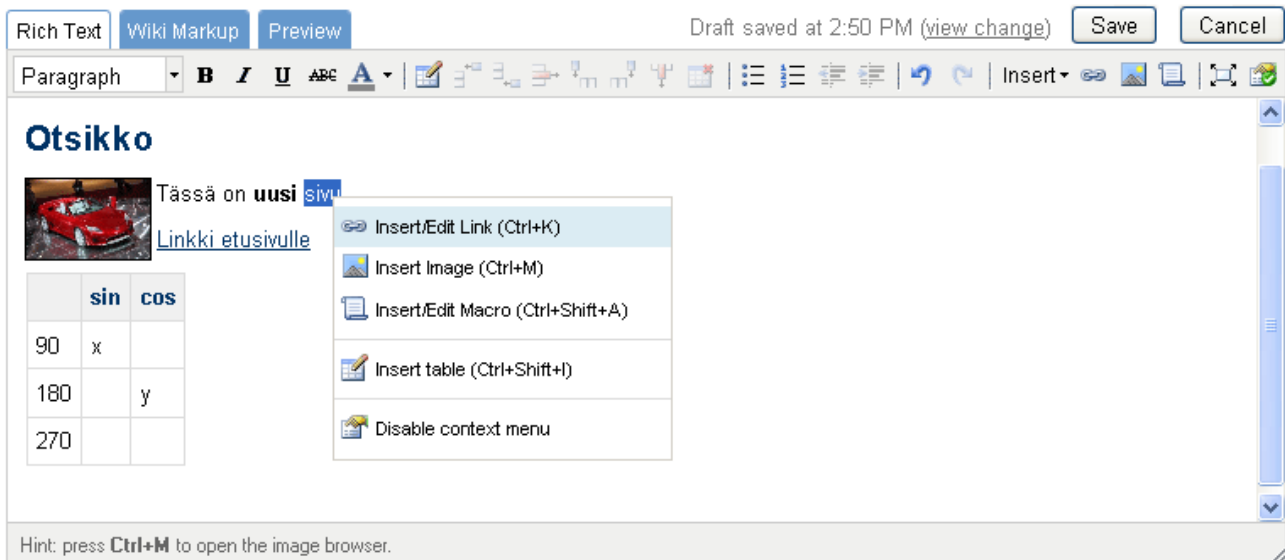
Rich Text Wiki Markup Preview

Draft saved at 2:50 PM (view change) Save Cancel

Paragraph B I U ABC A Insert

Otsikko

Tässä on **uusi** sivu

Linkki etusivulle

| | sin | cos |
|---|---|---|
| 90 | x | |
| 180 | | y |
| 270 | | |

Insert/Edit Link (Ctrl+K)
Insert Image (Ctrl+M)
Insert/Edit Macro (Ctrl+Shift+A)
Insert table (Ctrl+Shift+I)
Disable context menu

Hint: press **Ctrl+M** to open the image browser.